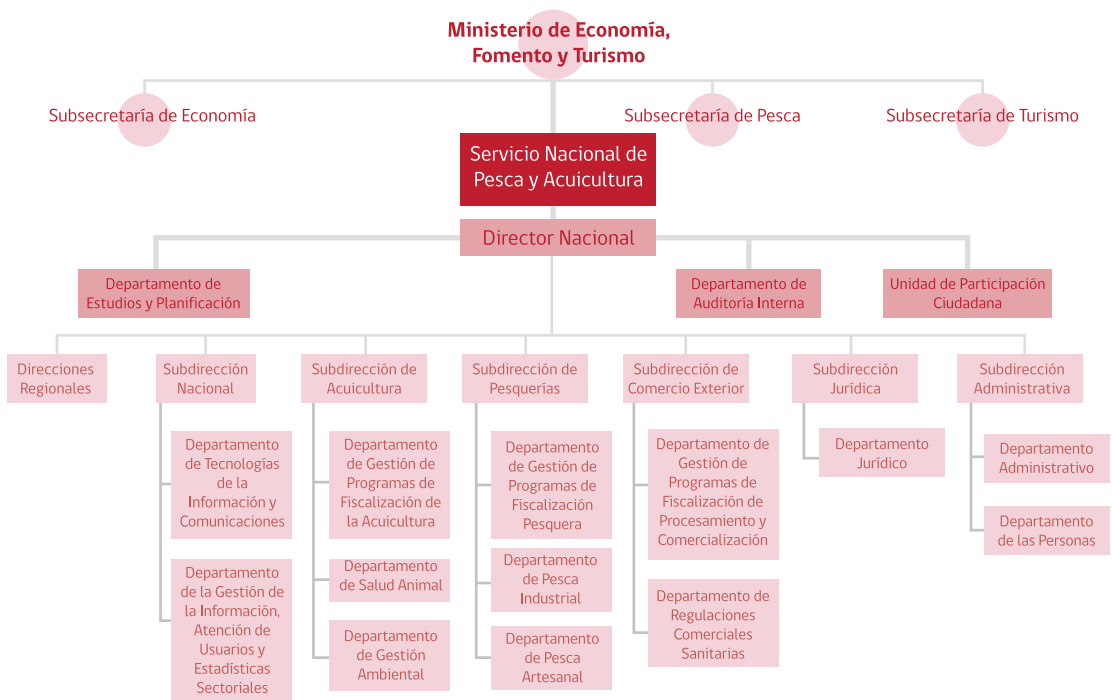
Ministerio de Economía, Fomento y Turismo

Subsecretaría de Economía

Subsecretaría de Pesca

Subsecretaría de Turismo

Servicio Nacional de Pesca y Acuicultura

Director Nacional

Departamento de Estudios y Planificación

Departamento de Auditoría Interna

Unidad de Participación Ciudadana

Direcciones Regionales

Subdirección Nacional

Departamento de Tecnologías de la Información y Comunicaciones

Departamento de la Gestión de la Información, Atención de Usuarios y Estadísticas Sectoriales

Subdirección de Acuicultura

Departamento de Gestión de Programas de Fiscalización de la Acuicultura

Departamento de Salud Animal

Departamento de Gestión Ambiental

Subdirección de Pesquerías

Departamento de Gestión de Programas de Fiscalización Pesquera

Departamento de Pesca Industrial

Departamento de Pesca Artesanal

Subdirección de Comercio Exterior

Departamento de Gestión de Programas de Fiscalización de Procesamiento y Comercialización

Departamento de Regulaciones Comerciales Sanitarias

Subdirección Jurídica

Departamento Jurídico

Subdirección Administrativa

Departamento Administrativo

Departamento de las Personas